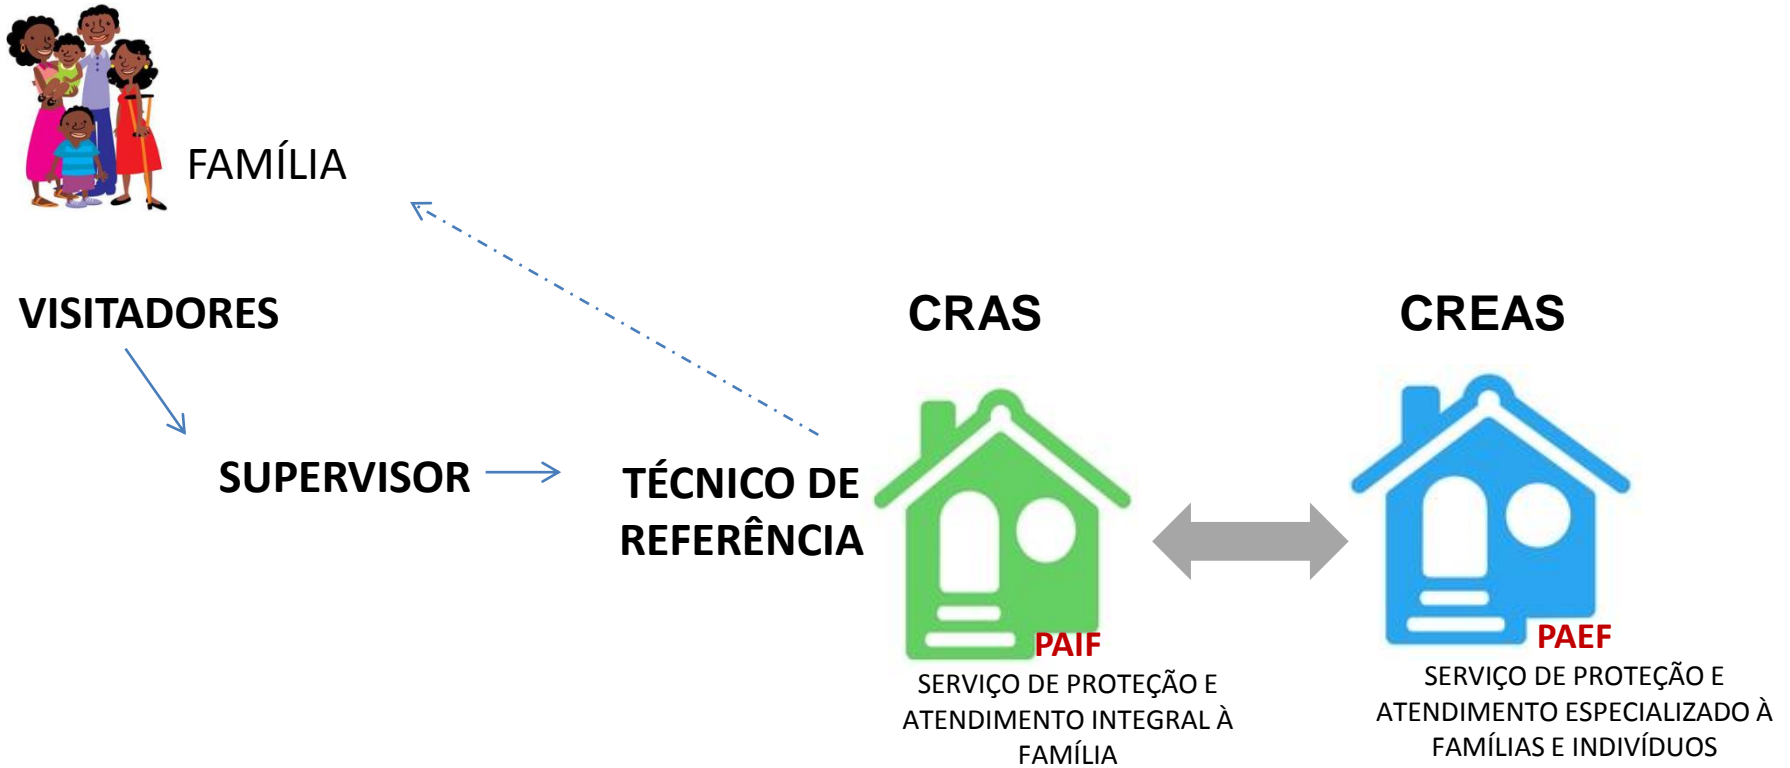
FAMÍLIA

VISITADORES

SUPERVISOR

TÉCNICO DE REFERÊNCIA

CRAS

PAIF

SERVIÇO DE PROTEÇÃO E ATENDIMENTO INTEGRAL À FAMÍLIA

CREAS

PAEF

SERVIÇO DE PROTEÇÃO E ATENDIMENTO ESPECIALIZADO À FAMÍLIAS E INDIVÍDUOS